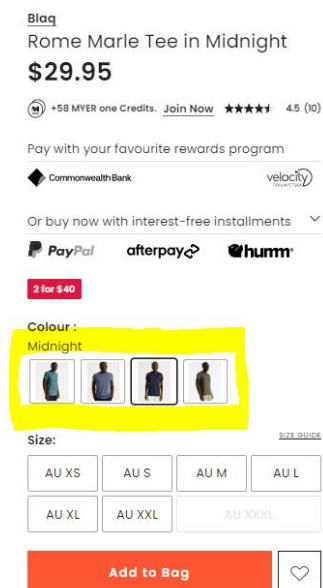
Blaq
Rome Marle Tee in Midnight
$29.95

+58 MYER one Credits. Join Now ★★★★ 4.5 (10)

Pay with your favourite rewards program

CommonwealthBank velocity Frequent Flyer

Or buy now with interest-free installments

PayPal afterpay humm

2 for $40

Colour :
Midnight

Size: SIZE GUIDE

| AU XS | AU S | AU M | AU L |
|---|---|---|---|
| AU XL | AU XXL | AU XXXL | |

Add to Bag